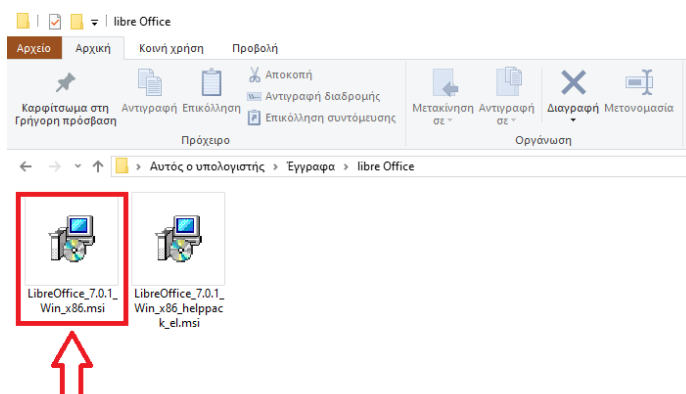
libre Office

Αρχείο Αρχική Κοινή χρήση Προβολή

Καρφίτσωμα στη Γρήγορη πρόσβαση Αντιγραφή Επικόλληση Αποκοπή Αντιγραφή διαδρομής Επικόλληση συντόμευσης

Πρόχειρο

Μετακίνηση σε Αντιγραφή σε Διαγραφή Μετονομασία

Οργάνωση

Αυτός ο υπολογιστής › Έγγραφα › libre Office

LibreOffice_7.0.1_Win_x86.msi

LibreOffice_7.0.1_Win_x86_helppack_el.msi